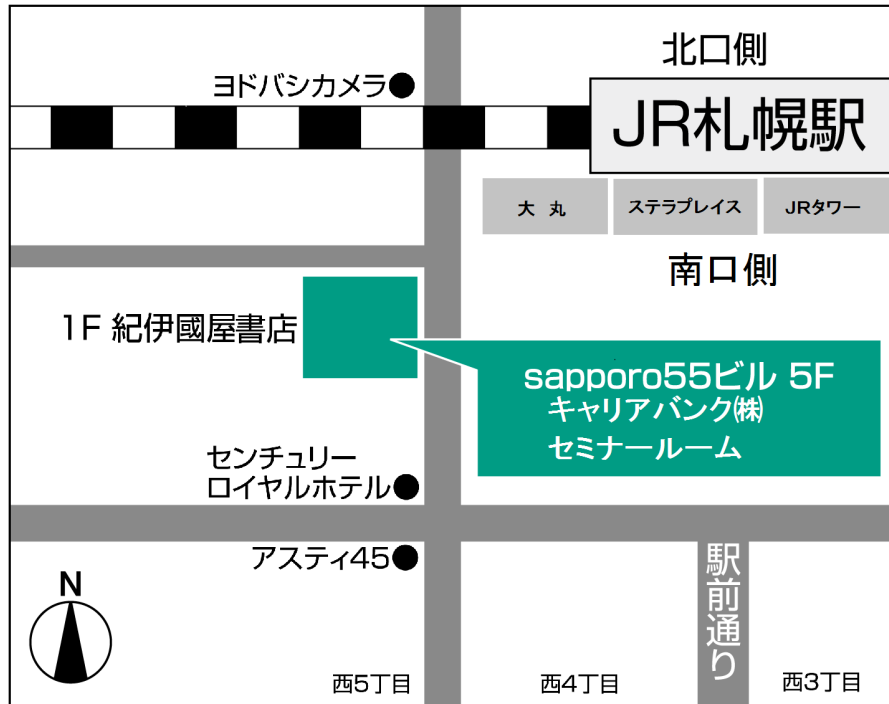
北口側

ヨドバシカメラ

JR札幌駅

大丸

ステラプレイス

JRタワー

南口側

1F 紀伊國屋書店

sapporo55ビル 5F
キャリアバンク㈱
セミナールーム

センチュリー
ロイヤルホテル

アスティ45

N

駅前通り

西5丁目

西4丁目

西3丁目